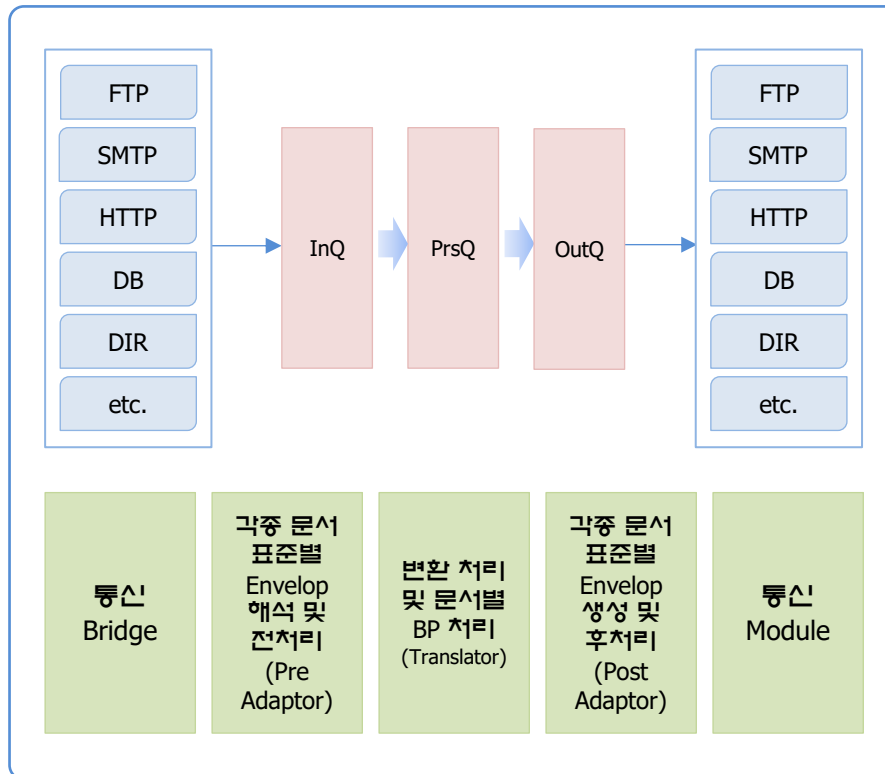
FTP
SMTP
HTTP
DB
DIR
etc.

InQ

PrsQ

OutQ

FTP
SMTP
HTTP
DB
DIR
etc.

통신
Bridge

각종 문서 표준별 Envelop 해석 및 전처리 (Pre Adaptor)

변환 처리 및 문서별 BP 처리 (Translator)

각종 문서 표준별 Envelop 생성 및 후처리 (Post Adaptor)

통신
Module